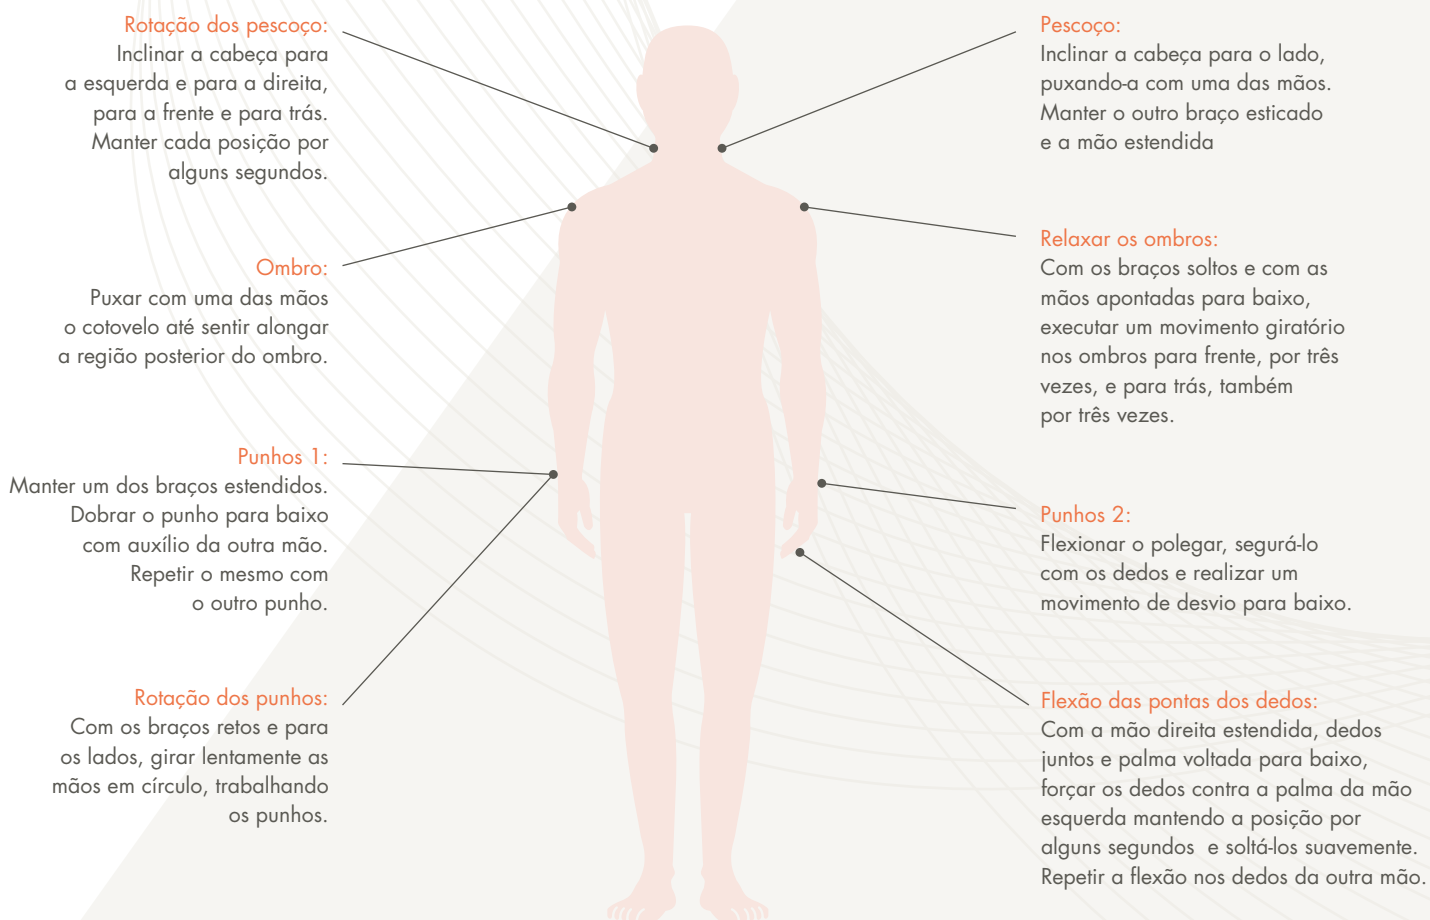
Rotação dos pescoço:
Inclinar a cabeça para a esquerda e para a direita, para a frente e para trás. Manter cada posição por alguns segundos.

Ombro:
Puxar com uma das mãos o cotovelo até sentir alongar a região posterior do ombro.

Punhos 1:
Manter um dos braços estendidos. Dobrar o punho para baixo com auxílio da outra mão. Repetir o mesmo com o outro punho.

Rotação dos punhos:
Com os braços retos e para os lados, girar lentamente as mãos em círculo, trabalhando os punhos.

Pescoço:
Inclinar a cabeça para o lado, puxando-a com uma das mãos. Manter o outro braço esticado e a mão estendida

Relaxar os ombros:
Com os braços soltos e com as mãos apontadas para baixo, executar um movimento giratório nos ombros para frente, por três vezes, e para trás, também por três vezes.

Punhos 2:
Flexionar o polegar, segurá-lo com os dedos e realizar um movimento de desvio para baixo.

Flexão das pontas dos dedos:
Com a mão direita estendida, dedos juntos e palma voltada para baixo, forçar os dedos contra a palma da mão esquerda mantendo a posição por alguns segundos e soltá-los suavemente. Repetir a flexão nos dedos da outra mão.